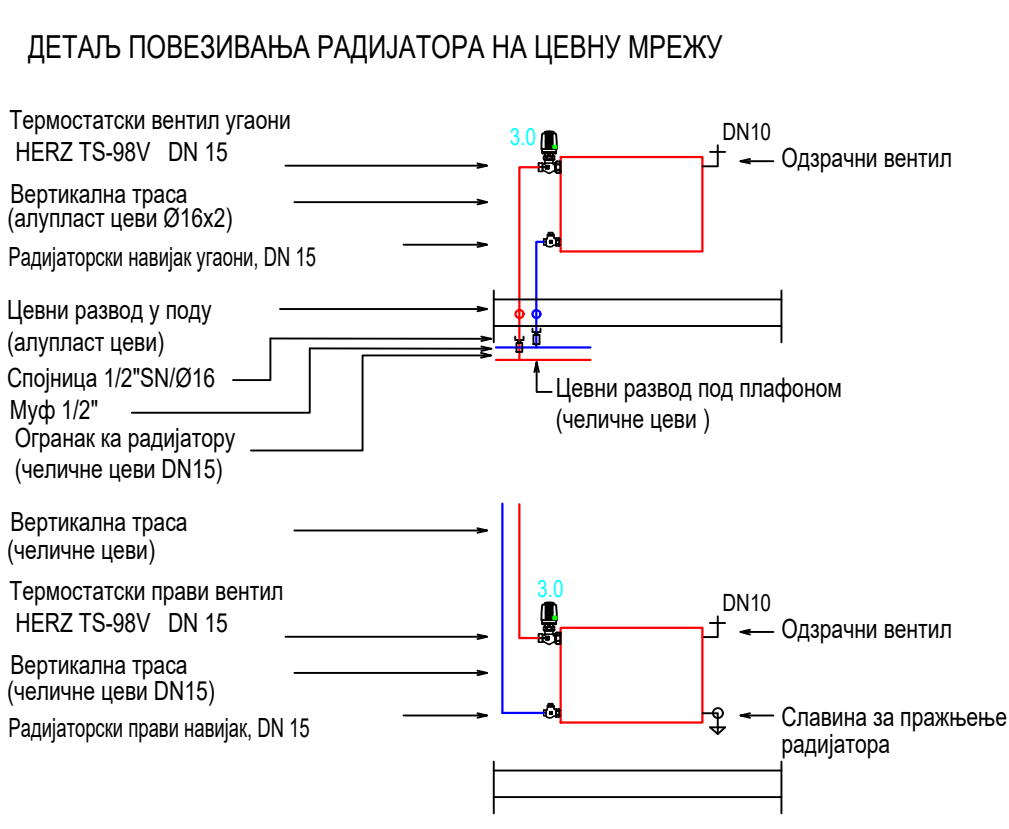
ДЕТАЉ ПОВЕЗИВАЊА РАДИЈАТОРА НА ЦЕВНУ МРЕЖУ

Термостатски вентил угаони
HERZ TS-98V DN 15

Вертикална траса
(алупласт цеви Ø16x2)

Радијаторски навијак угаони, DN 15

Цевни развод у поду
(алупласт цеви)

Спојница 1/2"SN/Ø16

Муф 1/2"

Огранак ка радијатору
(челичне цеви DN15)

3.0

DN10

Одзрачни вентил

Цевни развод под плафоном
(челичне цеви )

Вертикална траса
(челичне цеви)

Термостатски прави вентил
HERZ TS-98V DN 15

Вертикална траса
(челичне цеви DN15)

Радијаторски прави навијак, DN 15

3.0

DN10

Одзрачни вентил

Славина за пражњење
радијатора